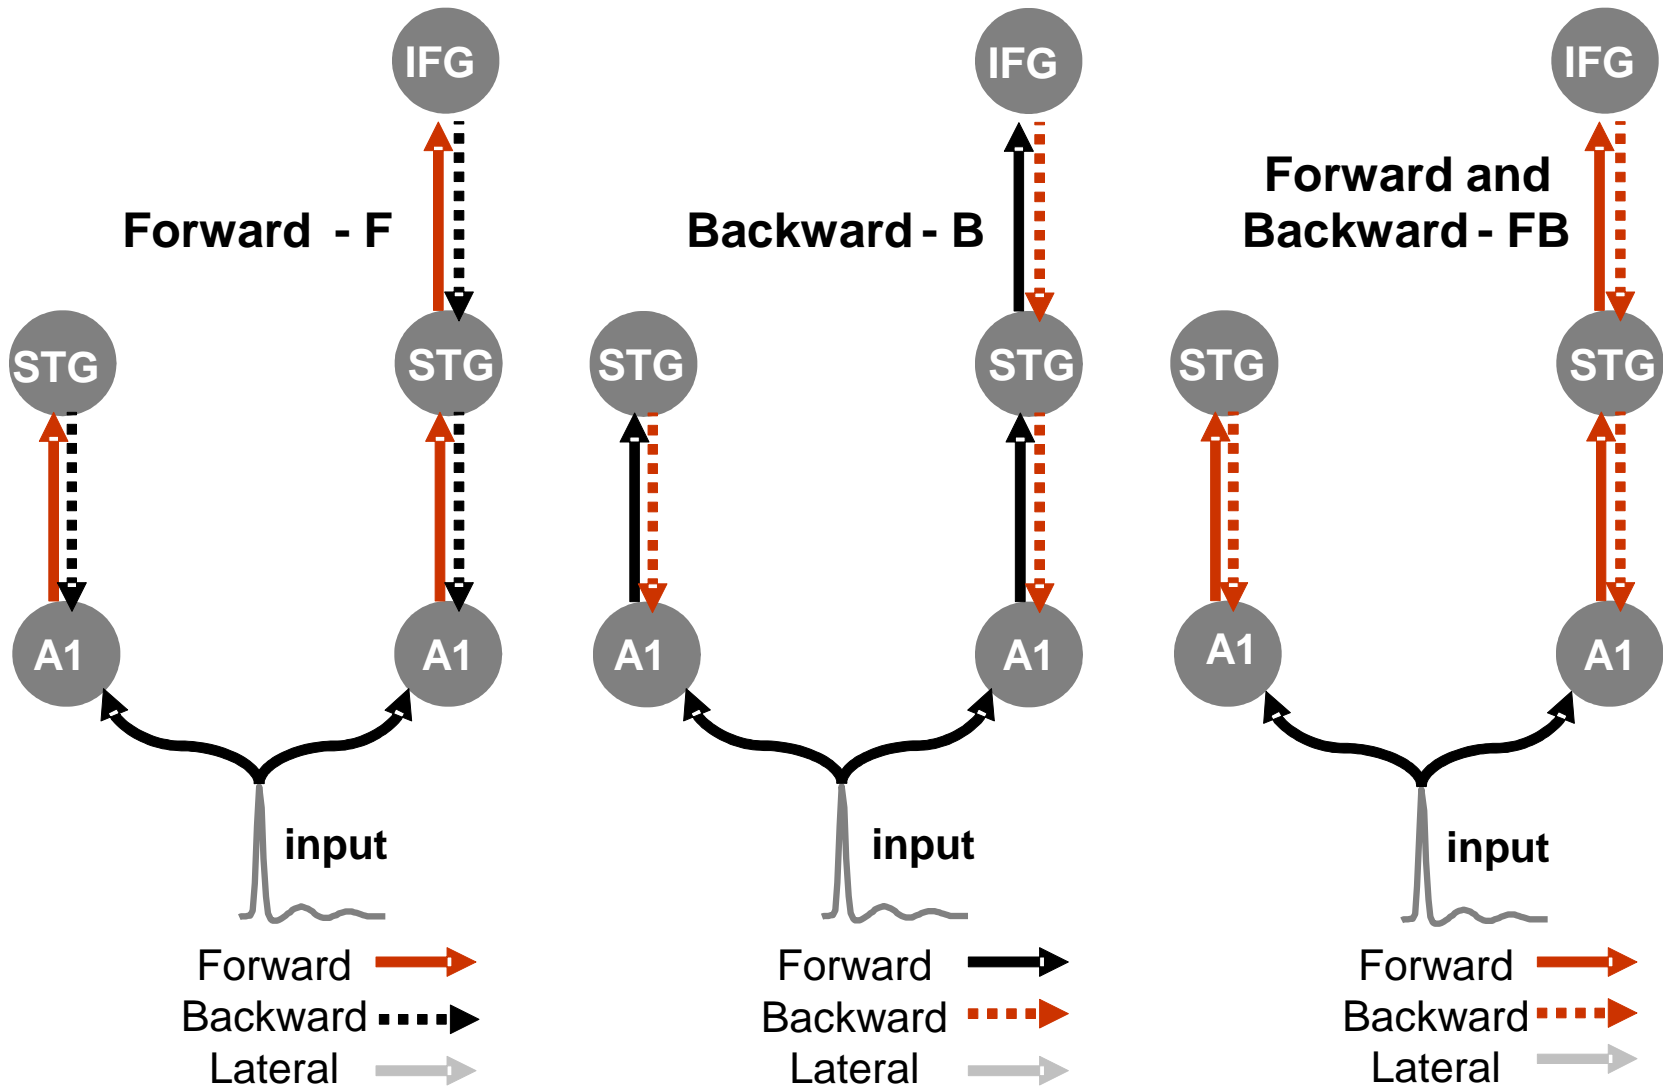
IFG

Forward - F

STG

STG

A1

A1

input

Forward
Backward
Lateral

IFG

Backward - B

STG

STG

A1

A1

input

Forward
Backward
Lateral

IFG

Forward and Backward - FB

STG

STG

A1

A1

input

Forward
Backward
Lateral